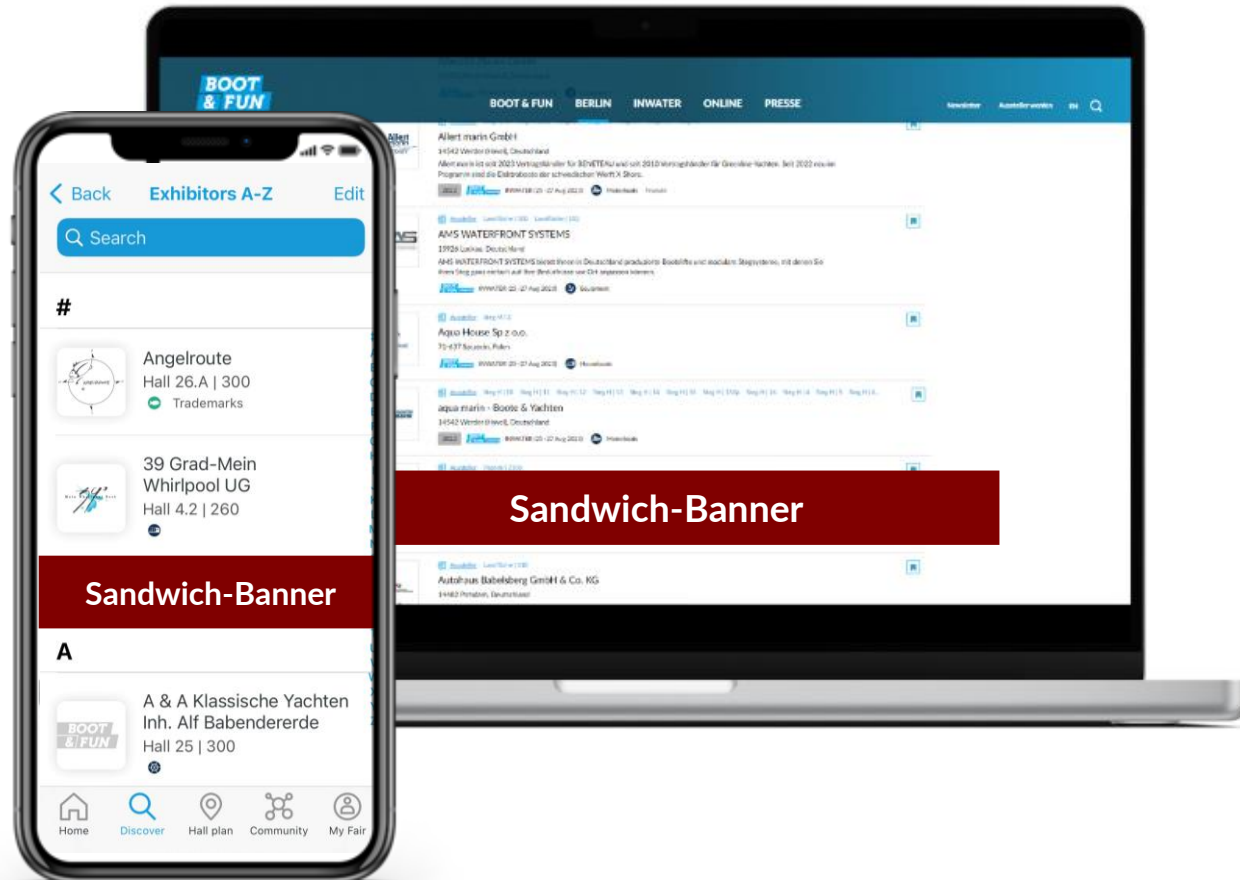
BOOT & FUN

BOOT & FUN BERLIN INWATER ONLINE PRESSE

Newsletter Aussteller werden EN

Allert marin GmbH

14542 Werder (Havel), Deutschland

Allert marin ist seit 2023 Vertragshändler für BENETEAU und seit 2018 Vertragshändler für Greenline-Yachten. Seit 2022 neu im Programm sind die Elektroboote der schwedischen Werft X Shore.

AMS WATERFRONT SYSTEMS

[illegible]

Aqua House Sp z o.o.

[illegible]

aqua marin - Boote & Yachten

14542 Werder (Havel), Deutschland

Sandwich-Banner

Autohaus Babelsberg GmbH & Co. KG

14482 Potsdam, Deutschland

Back Exhibitors A-Z Edit

Search

#

Angelroute
Hall 26.A | 300
Trademarks

39 Grad-Mein Whirlpool UG
Hall 4.2 | 260

Sandwich-Banner

A

A & A Klassische Yachten Inh. Alf Babendererde
Hall 25 | 300

BOOT & FUN

Home Discover Hall plan Community My Fair